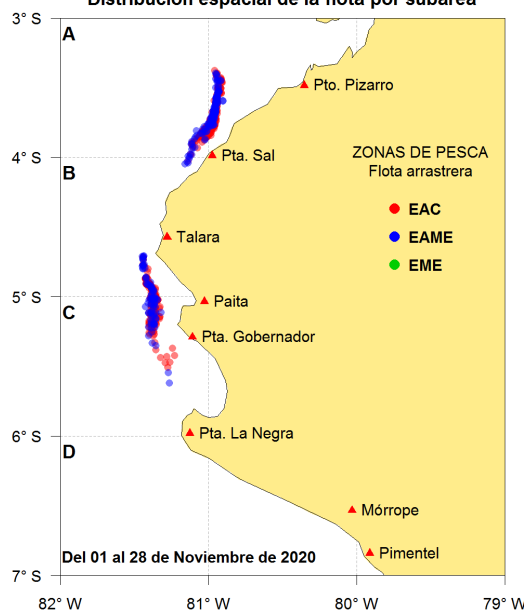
Distribución espacial de la flota por subárea

3° S
4° S
5° S
6° S
7° S

A
B
C
D

Pto. Pizarro
Pta. Sal
Talara
Paita
Pta. Gobernador
Pta. La Negra
Mórrope
Pimentel

ZONAS DE PESCA
Flota arrastrera
EAC
EAME
EME

Del 01 al 28 de Noviembre de 2020

82° W
81° W
80° W
79° W